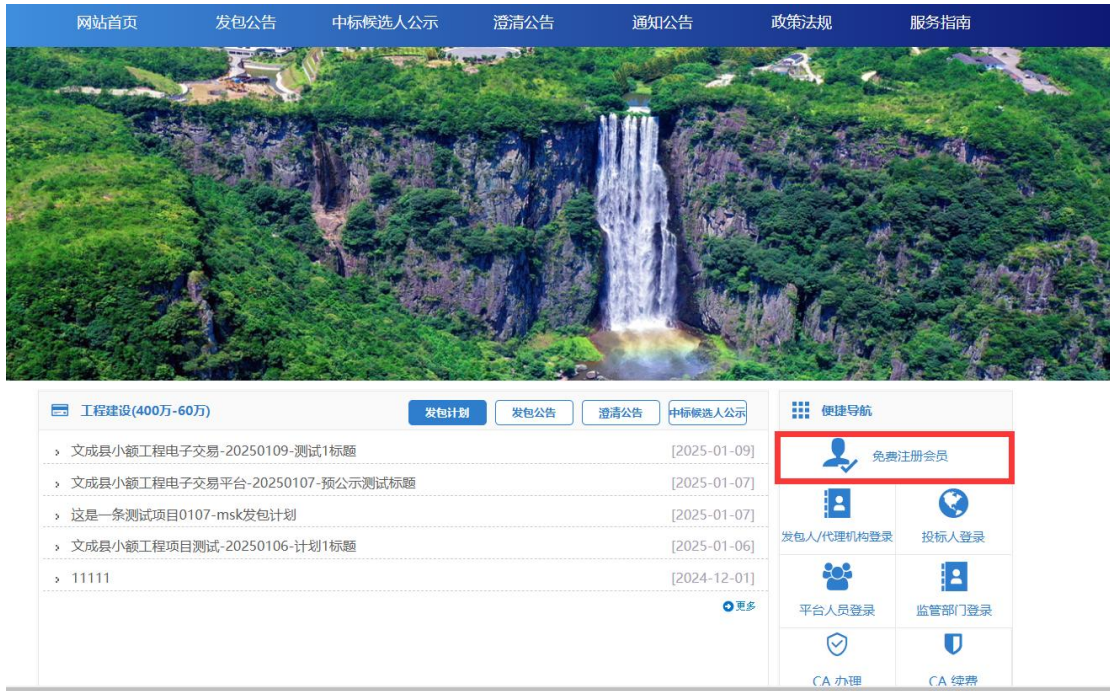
网站首页 发包公告 中标候选人公示 澄清公告 通知公告 政策法规 服务指南

工程建设(400万-60万)

发包计划 发包公告 澄清公告 中标候选人公示

› 文成县小额工程电子交易-20250109-测试1标题 [2025-01-09]
› 文成县小额工程电子交易平台-20250107-预公示测试标题 [2025-01-07]
› 这是一条测试项目0107-msk发包计划 [2025-01-07]
› 文成县小额工程项目测试-20250106-计划1标题 [2025-01-06]
› 11111 [2024-12-01]

更多

便捷导航

免费注册会员

发包人/代理机构登录
投标人登录
平台人员登录
监管部门登录
CA 办理
CA 续费